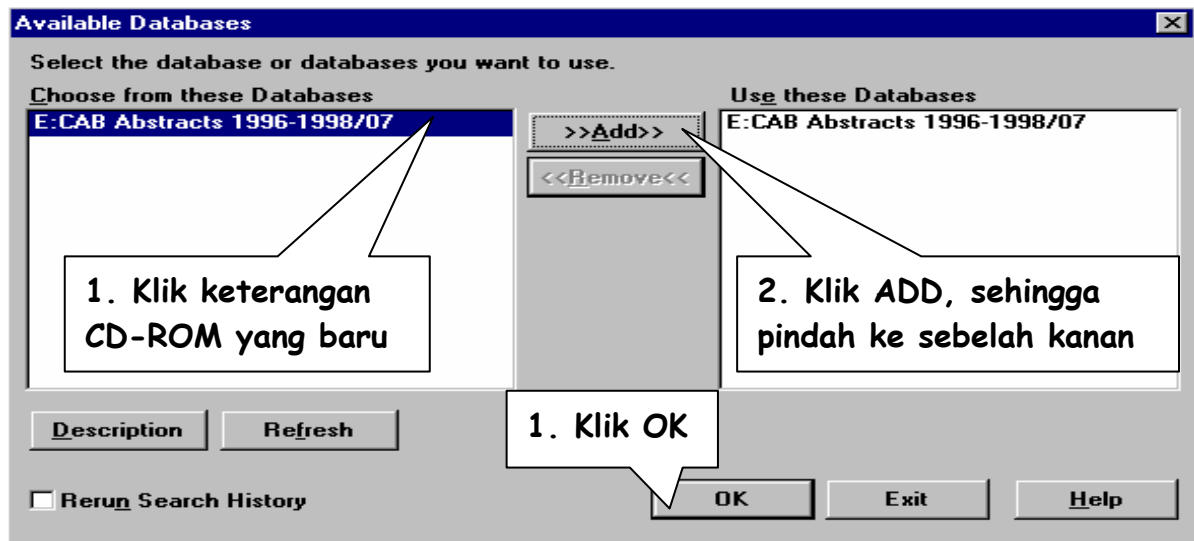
Available Databases

Select the database or databases you want to use.

Choose from these Databases

E:CAB Abstracts 1996-1998/07

>>Add>>

<<Remove<<

Use these Databases

E:CAB Abstracts 1996-1998/07

1. Klik keterangan CD-ROM yang baru

2. Klik ADD, sehingga pindah ke sebelah kanan

Description

Refresh

1. Klik OK

Rerun Search History

OK

Exit

Help